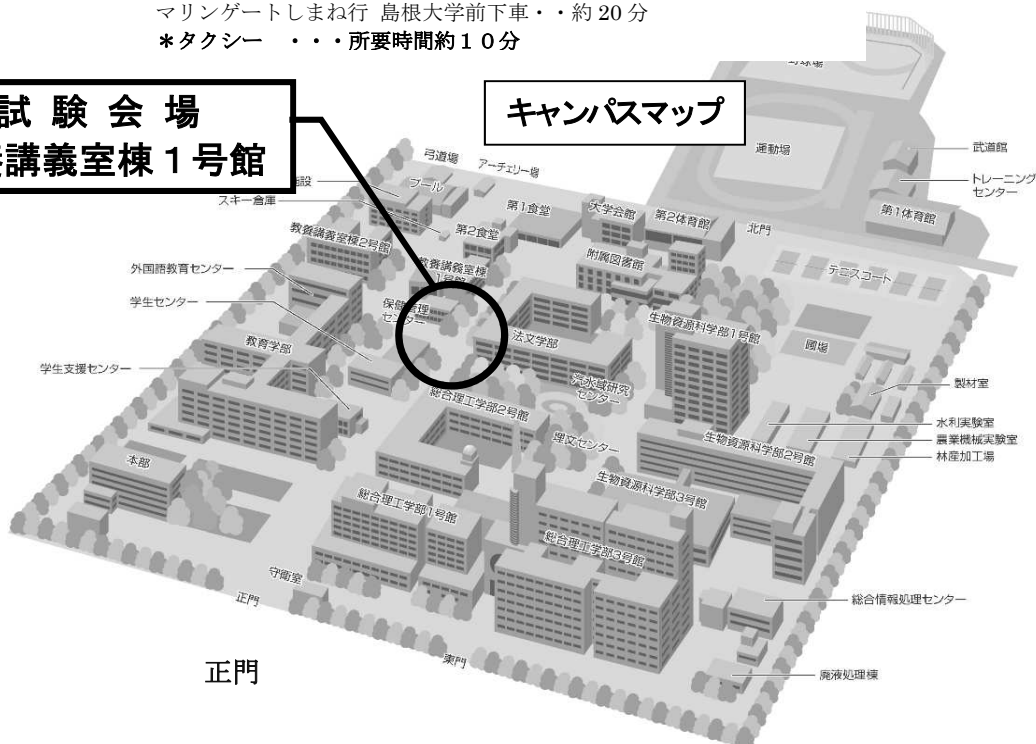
マリンゲートしまね行 島根大学前下車・・約 20 分
＊タクシー ・・・所要時間約１０分

試 験 会 場
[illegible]講義室棟１号館

キャンパスマップ

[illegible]球場
運動場
武道館
トレーニングセンター
第1体育館
弓道場
アーチェリー場
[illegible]設
プール
スキー倉庫
第1食堂
大学会館
第2体育館
北門
第2食堂
教養講義室棟2号館
教養講義室棟1号館
附属図書館
テニスコート
外国語教育センター
学生センター
保健管理センター
法文学部
生物資源科学部1号館
圃場
教育学部
学生支援センター
汽水域研究センター
製材室
総合理工学部2号館
水利実験室
埋文センター
農業機械実験室
生物資源科学部2号館
林産加工場
本部
生物資源科学部3号館
総合理工学部1号館
総合理工学部3号館
守衛室
正門
総合情報処理センター
東門
正門
廃液処理棟